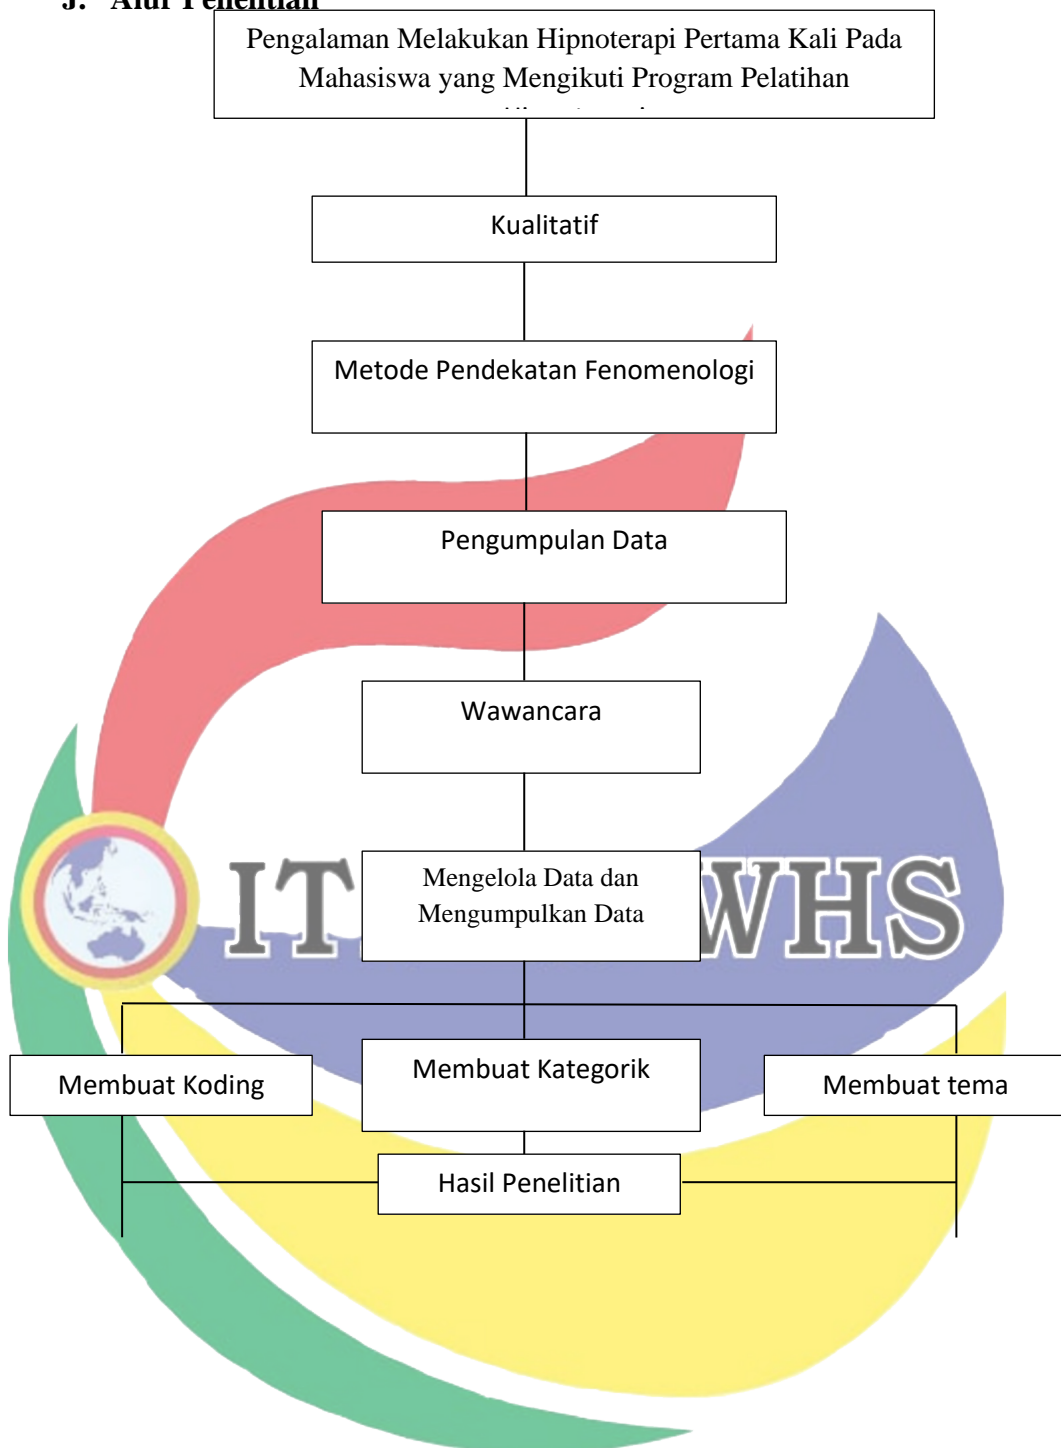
J. Alur Penelitian

Pengalaman Melakukan Hipnoterapi Pertama Kali Pada Mahasiswa yang Mengikuti Program Pelatihan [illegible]

Kualitatif

Metode Pendekatan Fenomenologi

Pengumpulan Data

Wawancara

IT WHS

Mengelola Data dan Mengumpulkan Data

Membuat Koding

Membuat Kategorik

Membuat tema

Hasil Penelitian